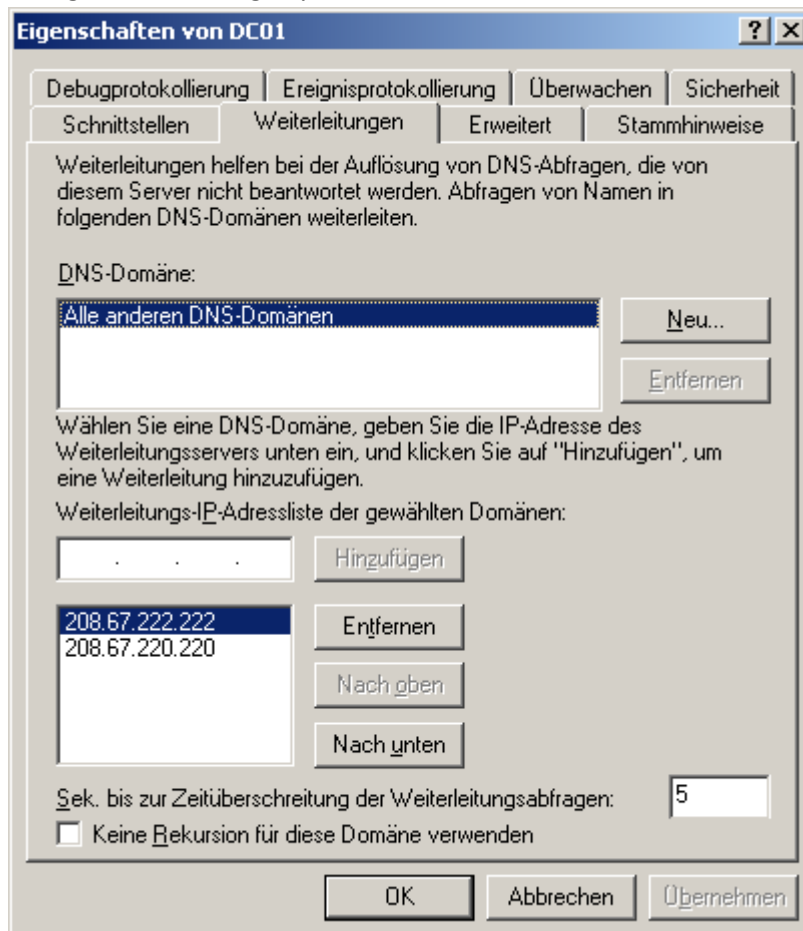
Eigenschaften von DC01 ? X

Debugprotokollierung Ereignisprotokollierung Überwachen Sicherheit
Schnittstellen Weiterleitungen Erweitert Stammhinweise

Weiterleitungen helfen bei der Auflösung von DNS-Abfragen, die von diesem Server nicht beantwortet werden. Abfragen von Namen in folgenden DNS-Domänen weiterleiten.

DNS-Domäne:

Alle anderen DNS-Domänen

Neu...

Entfernen

Wählen Sie eine DNS-Domäne, geben Sie die IP-Adresse des Weiterleitungsservers unten ein, und klicken Sie auf "Hinzufügen", um eine Weiterleitung hinzuzufügen.

Weiterleitungs-IP-Adressliste der gewählten Domänen:

. . .

Hinzufügen

208.67.222.222
208.67.220.220

Entfernen

Nach oben

Nach unten

Sek. bis zur Zeitüberschreitung der Weiterleitungsabfragen: 5

Keine Rekursion für diese Domäne verwenden

OK Abbrechen Übernehmen